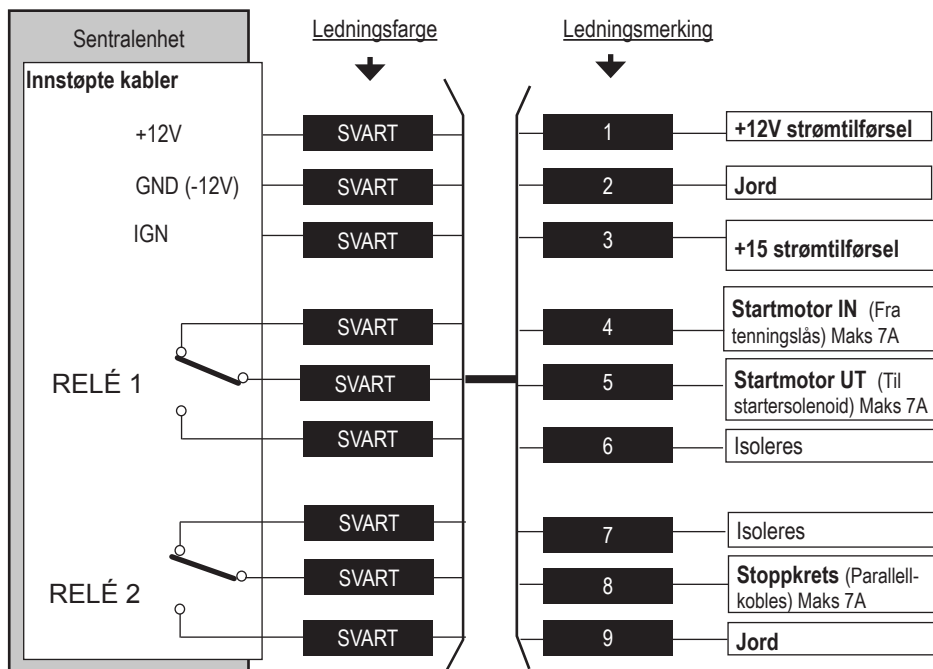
Sentralenhet

Ledningsfarge

Ledningsmerking

Innstøpte kabler

+12V

GND (-12V)

IGN

RELÉ 1

RELÉ 2

SVART

SVART

SVART

SVART

SVART

SVART

SVART

SVART

SVART

1

2

3

4

5

6

7

8

9

+12V strømtilførsel

Jord

+15 strømtilførsel

Startmotor IN (Fra tenningslås) Maks 7A

Startmotor UT (Til startersolenoid) Maks 7A

Isoleres

Isoleres

Stoppkrets (Parallellkobles) Maks 7A

Jord